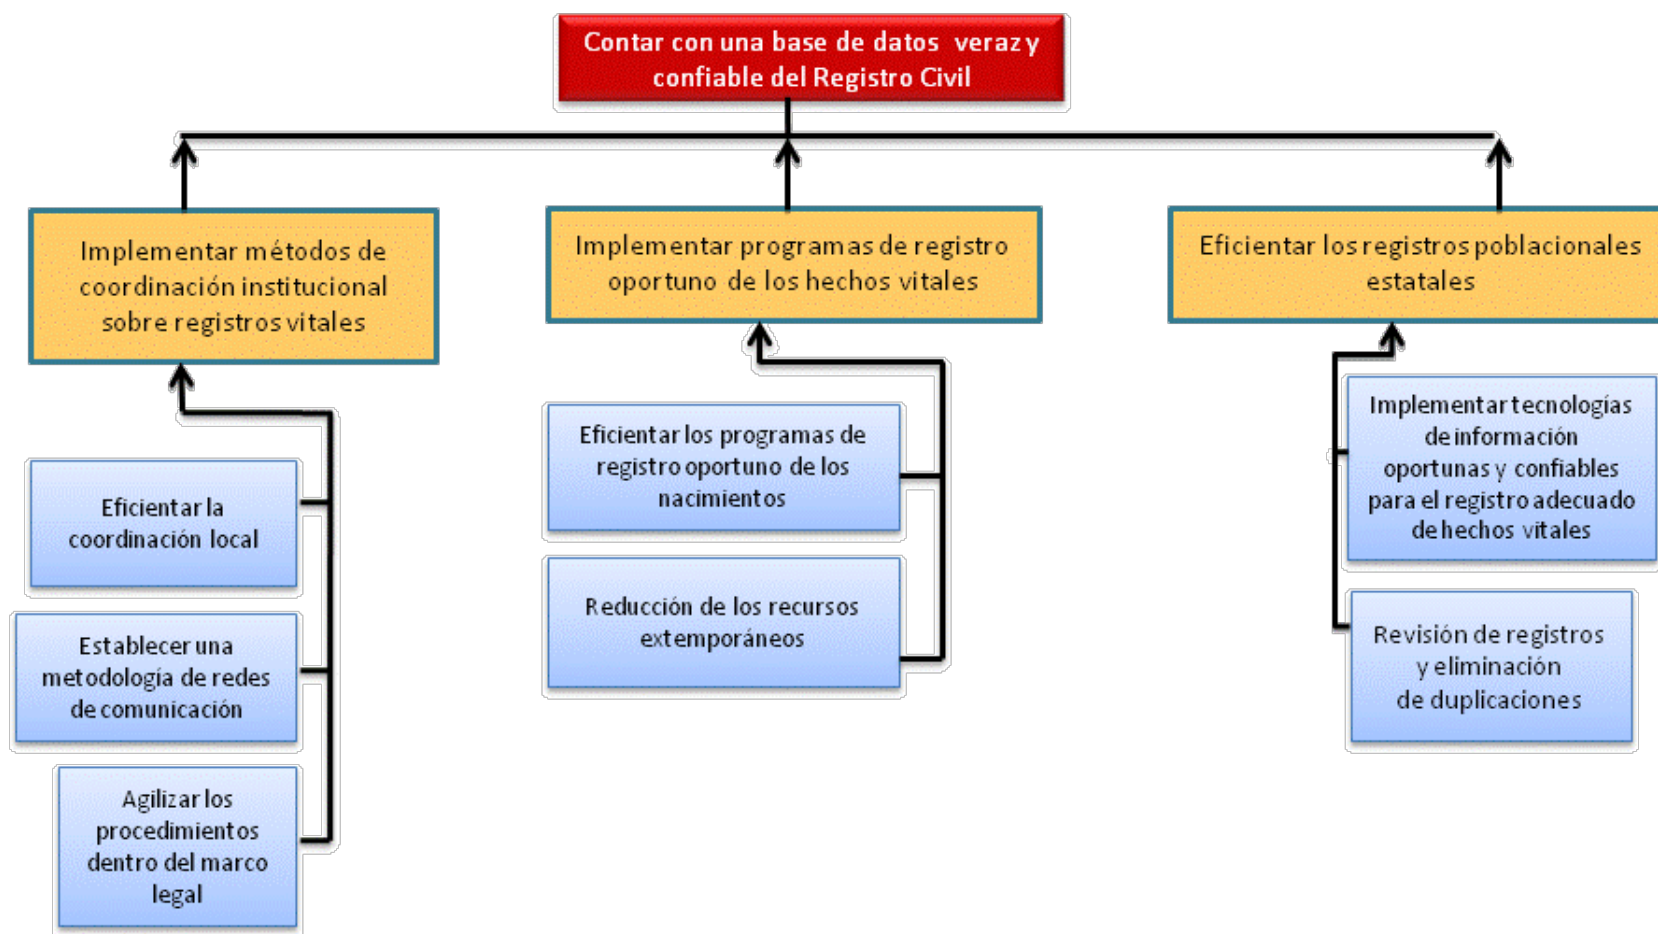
Contar con una base de datos veraz y confiable del Registro Civil

Implementar métodos de coordinación institucional sobre registros vitales

Implementar programas de registro oportuno de los hechos vitales

Eficientar los registros poblacionales estatales

Eficientar la coordinación local

Establecer una metodología de redes de comunicación

Agilizar los procedimientos dentro del marco legal

Eficientar los programas de registro oportuno de los nacimientos

Reducción de los recursos extemporáneos

Implementar tecnologías de información oportunas y confiables para el registro adecuado de hechos vitales

Revisión de registros y eliminación de duplicaciones